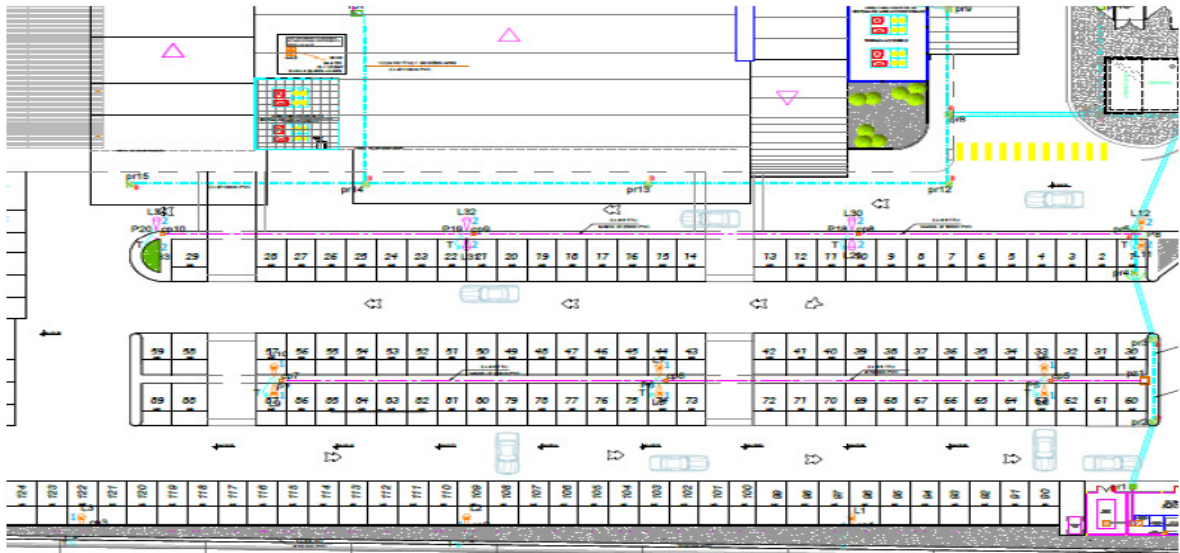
pr15
pr14
pr13
pr12
pr9
pr8
L33
P20
cp10
L32
P19
cp9
L30
P18
cp8
L12
P5
pr5
pr4
33 29 28 27 26 25 24 23 22 21 20 19 18 17 16 15 14 13 12 11 10 9 8 7 6 5 4 3 2
59 58 57 56 55 54 53 52 51 50 49 48 47 46 45 44 43 42 41 40 39 38 37 36 35 34 33 32 31 30
cp7
cp6
cp5
pr3
pr1
pr2
69 68 67 66 65 64 63 62 61 60 79 78 77 76 75 74 73 72 71 70 69 68 67 66 65 64 63 62 61 60
124 123 122 121 120 119 118 117 116 115 114 113 112 111 110 109 108 107 106 105 104 103 102 101 100 99 98 97 96 95 94 93 92 91 90
L3
L1